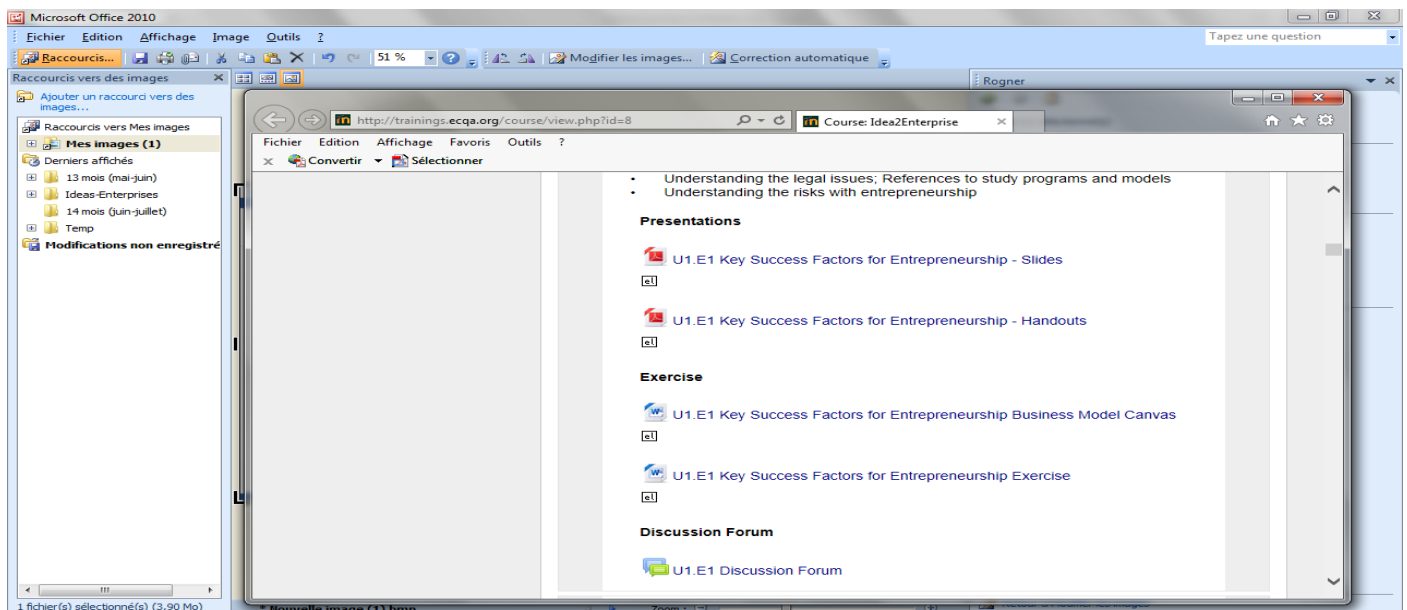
Microsoft Office 2010

Fichier Edition Affichage Image Outils ?

Tapez une question

Raccourcis... 51 % Modifier les images... Correction automatique

Raccourcis vers des images

Ajouter un raccourci vers des images...

Raccourcis vers Mes images
Mes images (1)
Derniers affichés
13 mois (mai-juin)
Ideas-Enterprises
14 mois (juin-juillet)
Temp
Modifications non enregistré

Rogner

http://trainings.ecqa.org/course/view.php?id=8

Course: Idea2Enterprise

Fichier Edition Affichage Favoris Outils ?

Convertir Sélectionner

• Understanding the legal issues; References to study programs and models
• Understanding the risks with entrepreneurship

Presentations

U1.E1 Key Success Factors for Entrepreneurship - Slides

U1.E1 Key Success Factors for Entrepreneurship - Handouts

Exercise

U1.E1 Key Success Factors for Entrepreneurship Business Model Canvas

U1.E1 Key Success Factors for Entrepreneurship Exercise

Discussion Forum

U1.E1 Discussion Forum

1 fichier(s) sélectionné(s) (3,90 Mo)